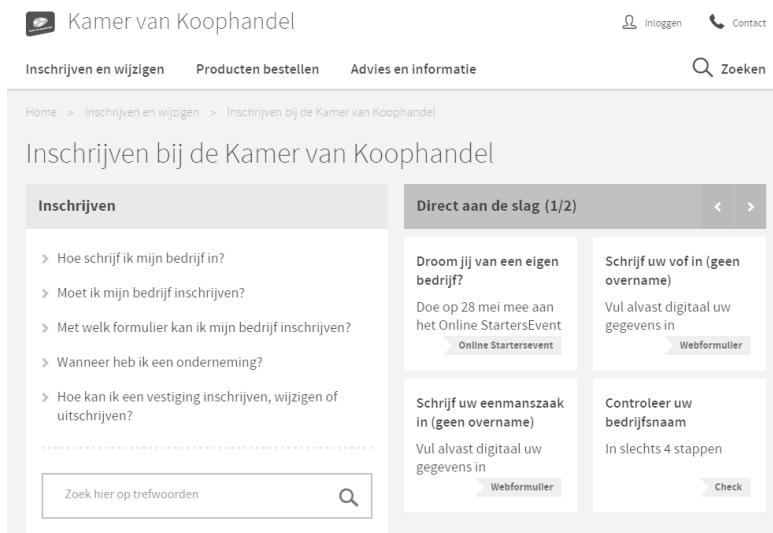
Kamer van Koophandel

Inloggen Contact

Inschrijven en wijzigen Producten bestellen Advies en informatie

Zoeken

Home > Inschrijven en wijzigen > Inschrijven bij de Kamer van Koophandel

Inschrijven bij de Kamer van Koophandel

Inschrijven

> Hoe schrijf ik mijn bedrijf in?

> Moet ik mijn bedrijf inschrijven?

> Met welk formulier kan ik mijn bedrijf inschrijven?

> Wanneer heb ik een onderneming?

> Hoe kan ik een vestiging inschrijven, wijzigen of uitschrijven?

Zoek hier op trefwoorden

Direct aan de slag (1/2)

Droom jij van een eigen bedrijf?

Doe op 28 mei mee aan het Online StartersEvent

Online Startersevent

Schrijf uw vof in (geen overname)

Vul alvast digitaal uw gegevens in

Webformulier

Schrijf uw eenmanszaak in (geen overname)

Vul alvast digitaal uw gegevens in

Webformulier

Controleer uw bedrijfsnaam

In slechts 4 stappen

Check